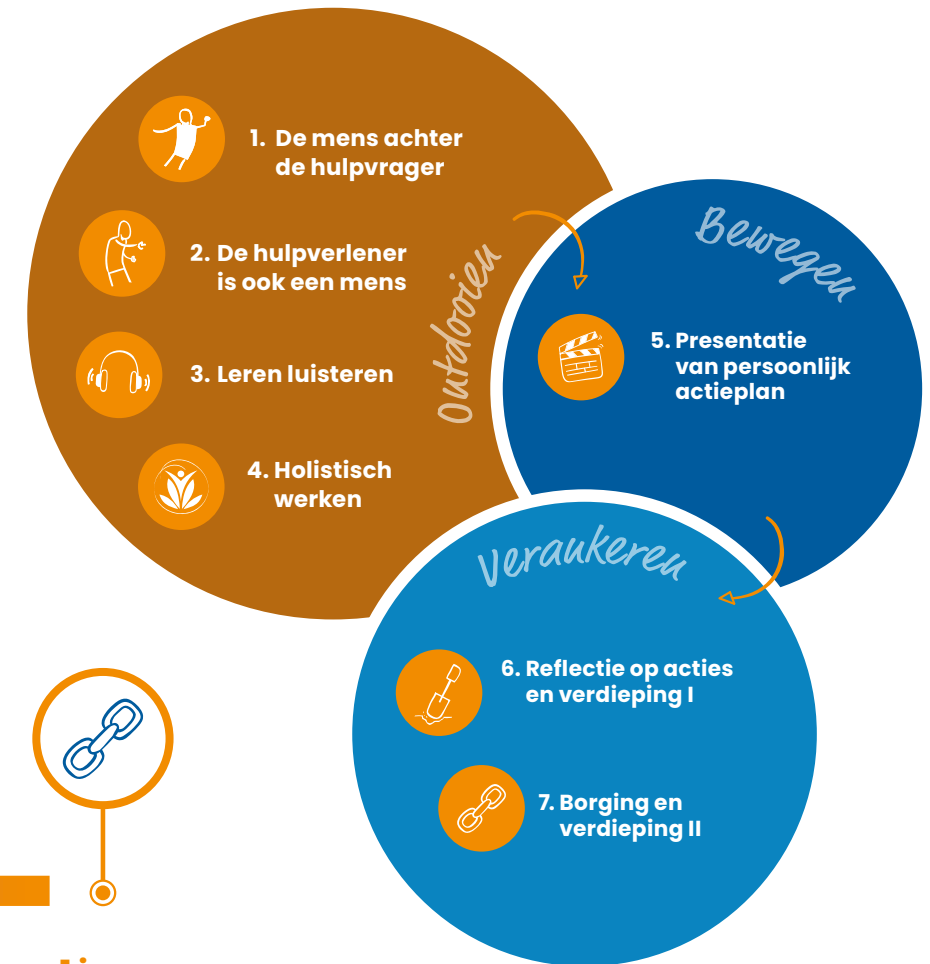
1. De mens achter de hulpvrager

2. De hulpverlener is ook een mens

3. Leren luisteren

4. Holistisch werken

Outdooien

Bewegen

5. Presentatie van persoonlijk actieplan

Veraukeren

6. Reflectie op acties en verdieping I

7. Borging en verdieping II